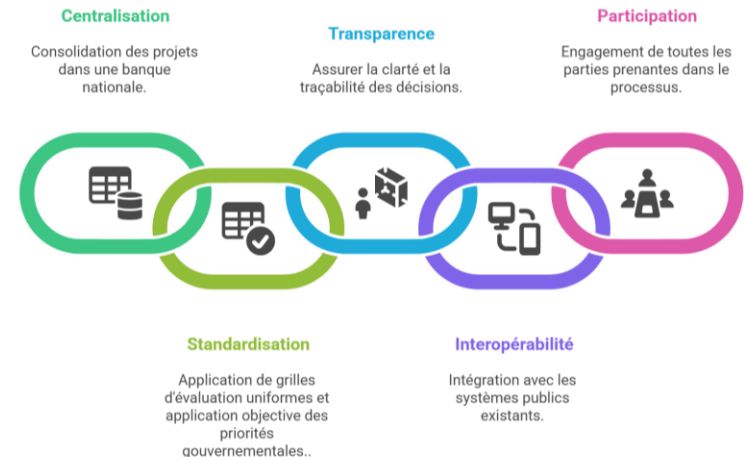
Centralisation

Consolidation des projets dans une banque nationale.

Transparence

Assurer la clarté et la traçabilité des décisions.

Participation

Engagement de toutes les parties prenantes dans le processus.

Standardisation

Application de grilles d'évaluation uniformes et application objective des priorités gouvernementales..

Interopérabilité

Intégration avec les systèmes publics existants.